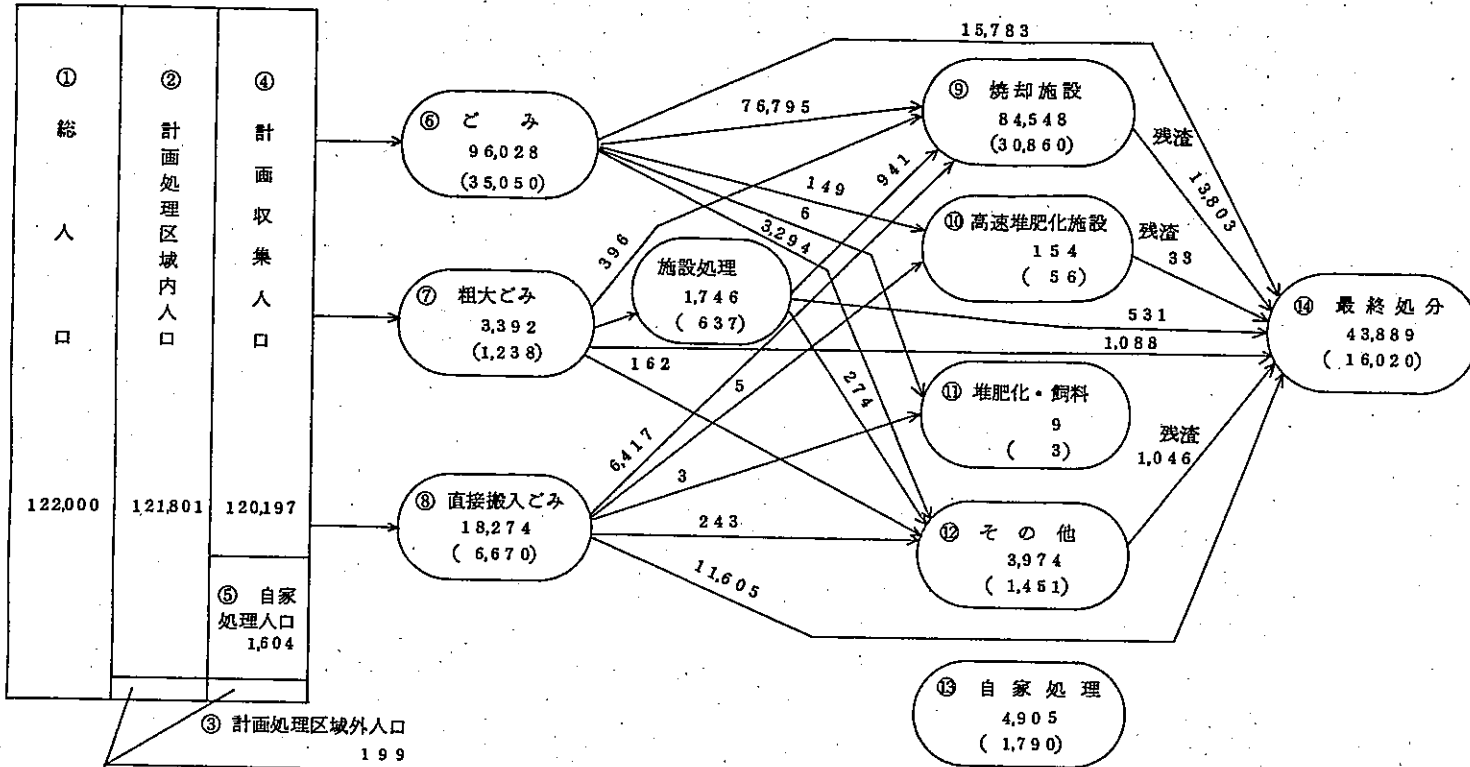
① 総人口 122,000

② 計画処理区域内人口 121,801

④ 計画収集人口 120,197

⑤ 自家処理人口 1,604

③ 計画処理区域外人口 199

⑥ ごみ 96,028 (35,050)

⑦ 粗大ごみ 3,392 (1,238)

⑧ 直接搬入ごみ 18,274 ( 6,670)

施設処理 1,746 ( 637)

⑨ 焼却施設 84,548 (30,860)

⑩ 高速堆肥化施設 154 ( 56)

⑪ 堆肥化・飼料 9 ( 3)

⑫ その他 3,974 ( 1,451)

⑬ 自家処理 4,905 ( 1,790)

⑭ 最終処分 43,889 ( 16,020)

15,783

76,795

149

941

6

3,294

396

162

5

274

6,417

3

243

11,605

531

1,088

残渣 13,803

残渣 33

残渣 1,046